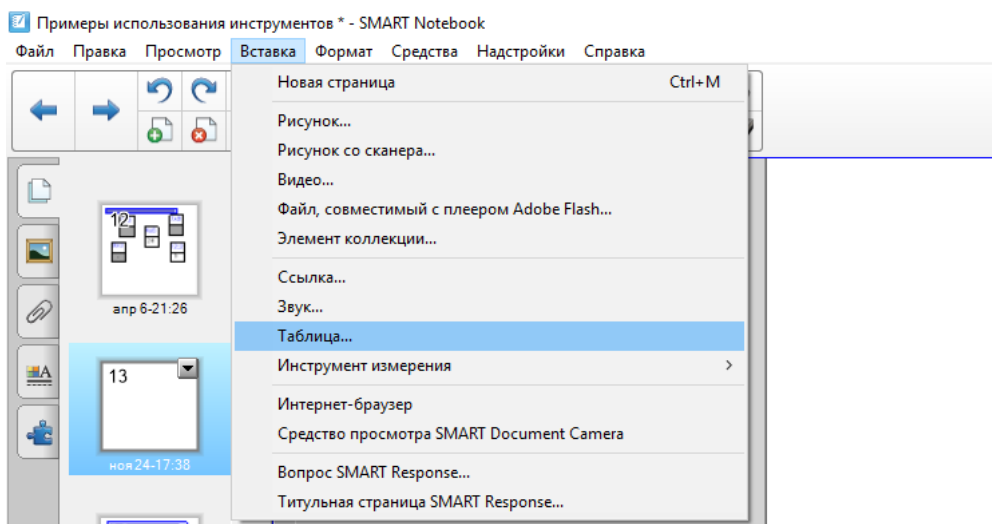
Примеры использования инструментов * - SMART Notebook

Файл Правка Просмотр Вставка Формат Средства Надстройки Справка

Новая страница Ctrl+M

Рисунок...
Рисунок со сканера...
Видео...
Файл, совместимый с плеером Adobe Flash...
Элемент коллекции...

Ссылка...
Звук...
Таблица...
Инструмент измерения

Интернет-браузер
Средство просмотра SMART Document Camera

Вопрос SMART Response...
Титульная страница SMART Response...

12

апр 6-21:26

13

ноя 24-17:38